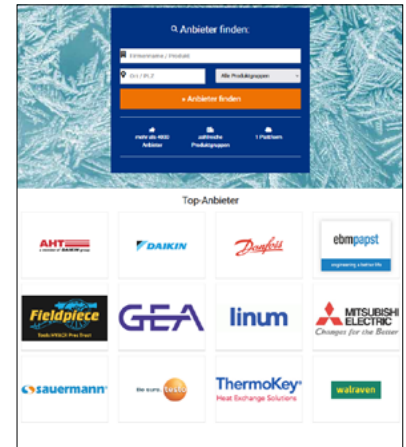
Anbieter finden:

Firmenname / Produkt

Ort / PLZ

Alle Produktgruppen

» Anbieter finden

mehr als 4000 Anbieter

zahlreiche Produktgruppen

1 Portal

Top-Anbieter

AHT
a member of DAIKIN group

DAIKIN

Danfoss

ebmpapst
engineering a better life

Fieldpiece
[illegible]

GEA

linum

MITSUBISHI ELECTRIC
Changes for the Better

sauermann

We measure. testo

ThermoKey
Heat Exchange Solutions

walraven